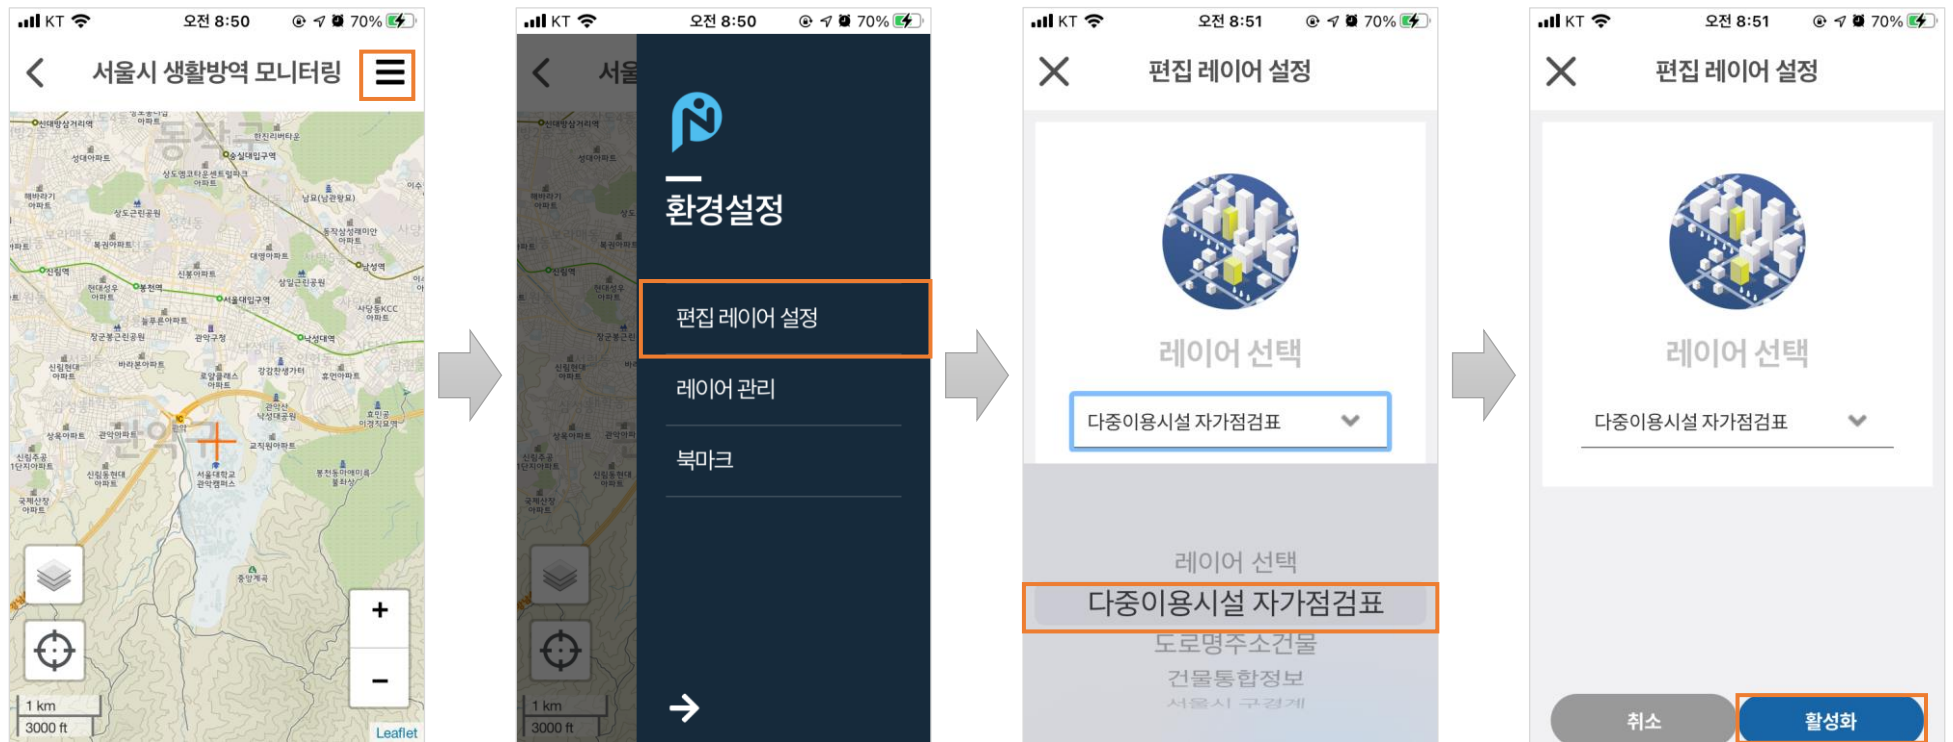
KT 오전 8:50 70%

서울시 생활방역 모니터링

동작구

관악구

1 km
3000 ft

Leaflet

+
−

KT 오전 8:50 70%

서울

환경설정

편집 레이어 설정

레이어 관리

북마크

KT 오전 8:51 70%

편집 레이어 설정

레이어 선택

다중이용시설 자가점검표

레이어 선택

다중이용시설 자가점검표

도로명주소건물

건물통합정보

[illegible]

KT 오전 8:51 70%

편집 레이어 설정

레이어 선택

다중이용시설 자가점검표

취소

활성화